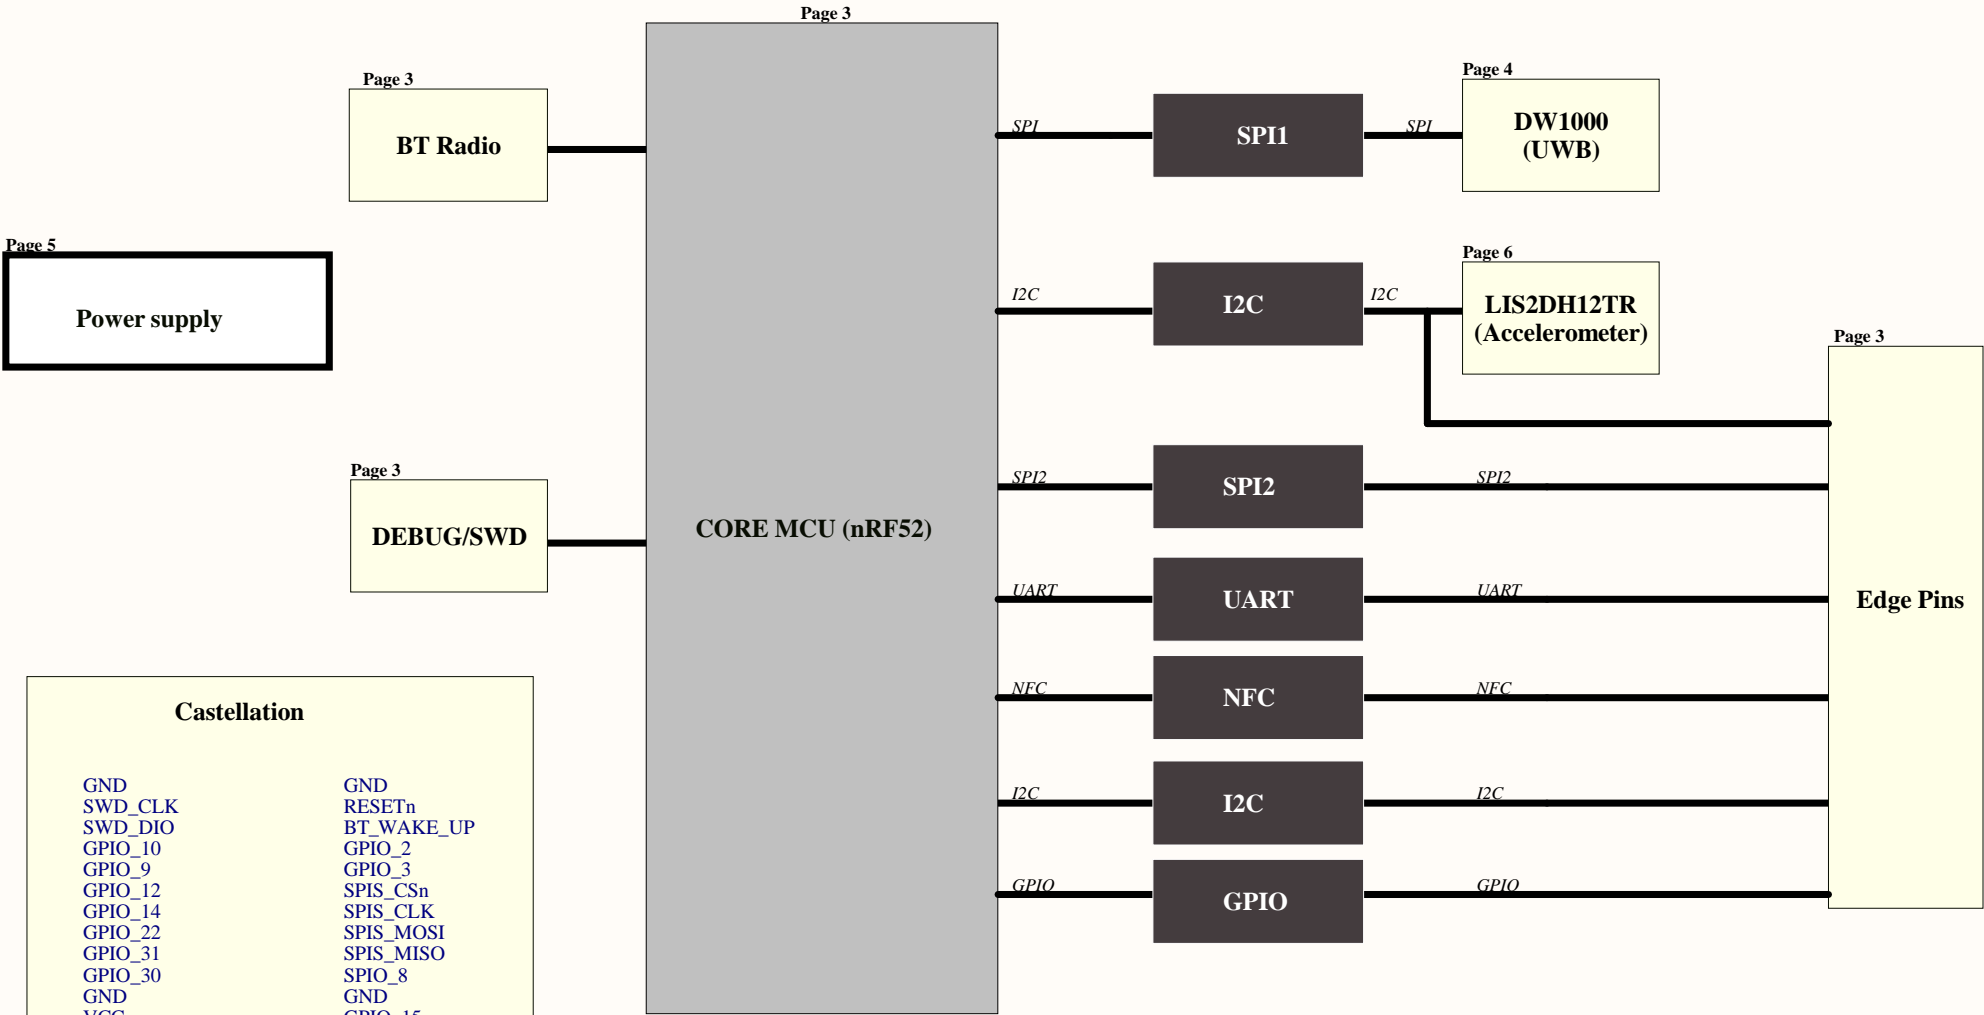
Page 3

Page 3

BT Radio

Page 5

Power supply

Page 3

DEBUG/SWD

CORE MCU (nRF52)

SPI

SPI1

SPI

Page 4

DW1000 (UWB)

I2C

I2C

I2C

Page 6

LIS2DH12TR (Accelerometer)

Page 3

SPI2

SPI2

SPI2

UART

UART

UART

Edge Pins

NFC

NFC

NFC

I2C

I2C

I2C

GPIO

GPIO

GPIO

Castellation

GND
SWD_CLK
SWD_DIO
GPIO_10
GPIO_9
GPIO_12
GPIO_14
GPIO_22
GPIO_31
GPIO_30
GND
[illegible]

GND
RESETn
BT_WAKE_UP
GPIO_2
GPIO_3
SPIS_CSn
SPIS_CLK
SPIS_MOSI
SPIS_MISO
SPIO_8
GND
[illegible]